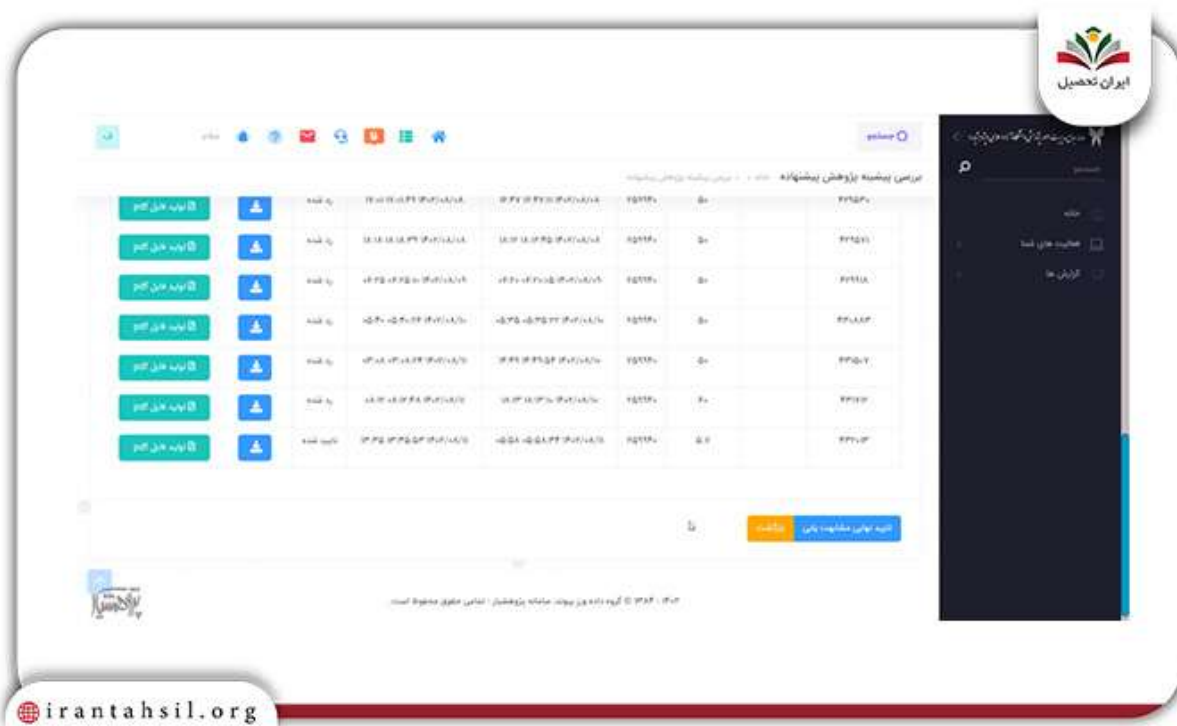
ایران تحصیل

بررسی پیشینه پژوهش پیشنهاده

خانه

فعالیت های شما

گزارش ها

| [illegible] | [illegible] | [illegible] | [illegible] | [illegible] | رد شده | | تولید فایل pdf |
|---|---|---|---|---|---|---|---|
| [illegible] | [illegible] | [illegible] | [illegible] | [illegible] | رد شده | | تولید فایل pdf |
| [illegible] | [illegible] | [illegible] | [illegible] | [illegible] | رد شده | | تولید فایل pdf |
| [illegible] | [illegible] | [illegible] | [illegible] | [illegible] | رد شده | | تولید فایل pdf |
| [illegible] | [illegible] | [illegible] | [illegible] | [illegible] | رد شده | | تولید فایل pdf |
| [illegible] | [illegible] | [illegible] | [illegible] | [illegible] | رد شده | | تولید فایل pdf |
| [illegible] | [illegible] | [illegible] | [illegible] | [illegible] | تایید شده | | تولید فایل pdf |

تایید نهایی مشابهت یابی

بازگشت

© ۱۳۸۴ - ۱۴۰۲ گروه داده ورز پیوند، سامانه پژوهشیار ، تمامی حقوق محفوظ است.

پژوهشیار

irantahsil.org